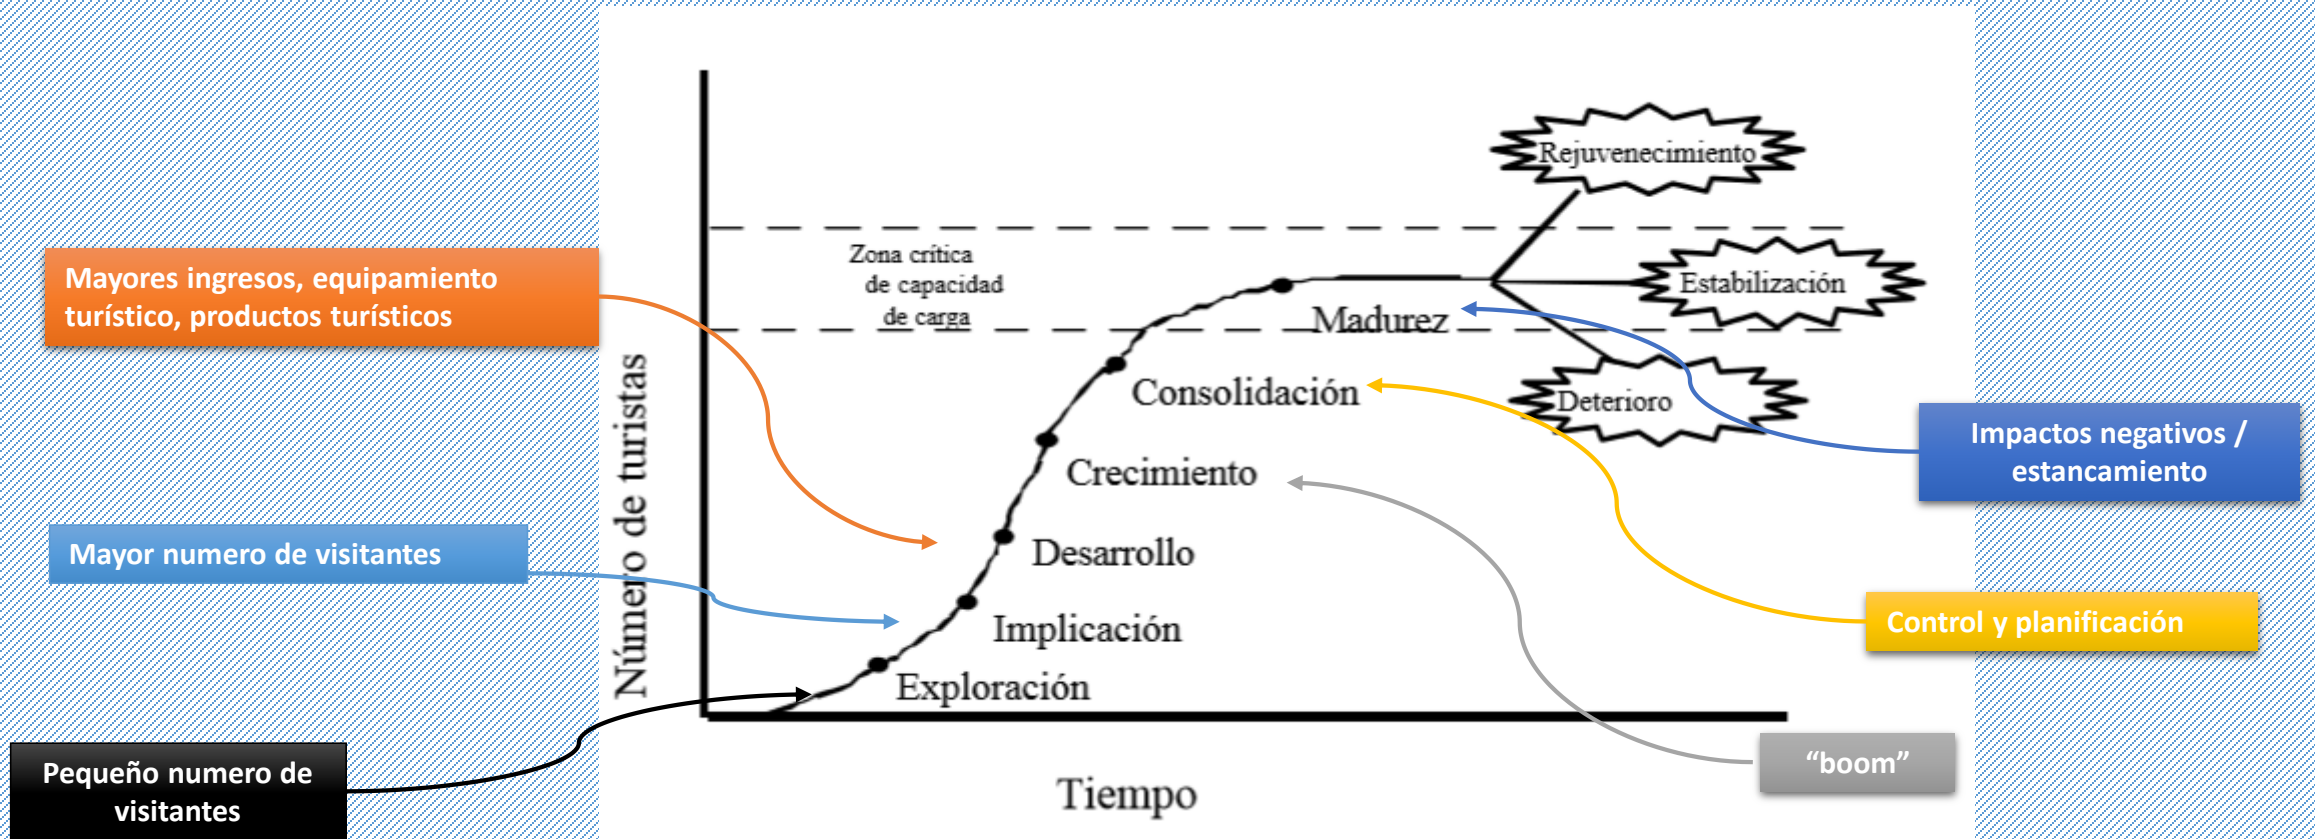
Mayores ingresos, equipamiento turístico, productos turísticos

Mayor numero de visitantes

Pequeño numero de visitantes

Número de turistas

Zona crítica de capacidad de carga

Rejuvenecimiento

Estabilización

Madurez

Deterioro

Consolidación

Crecimiento

Desarrollo

Implicación

Exploración

Tiempo

Impactos negativos / estancamiento

Control y planificación

“boom”